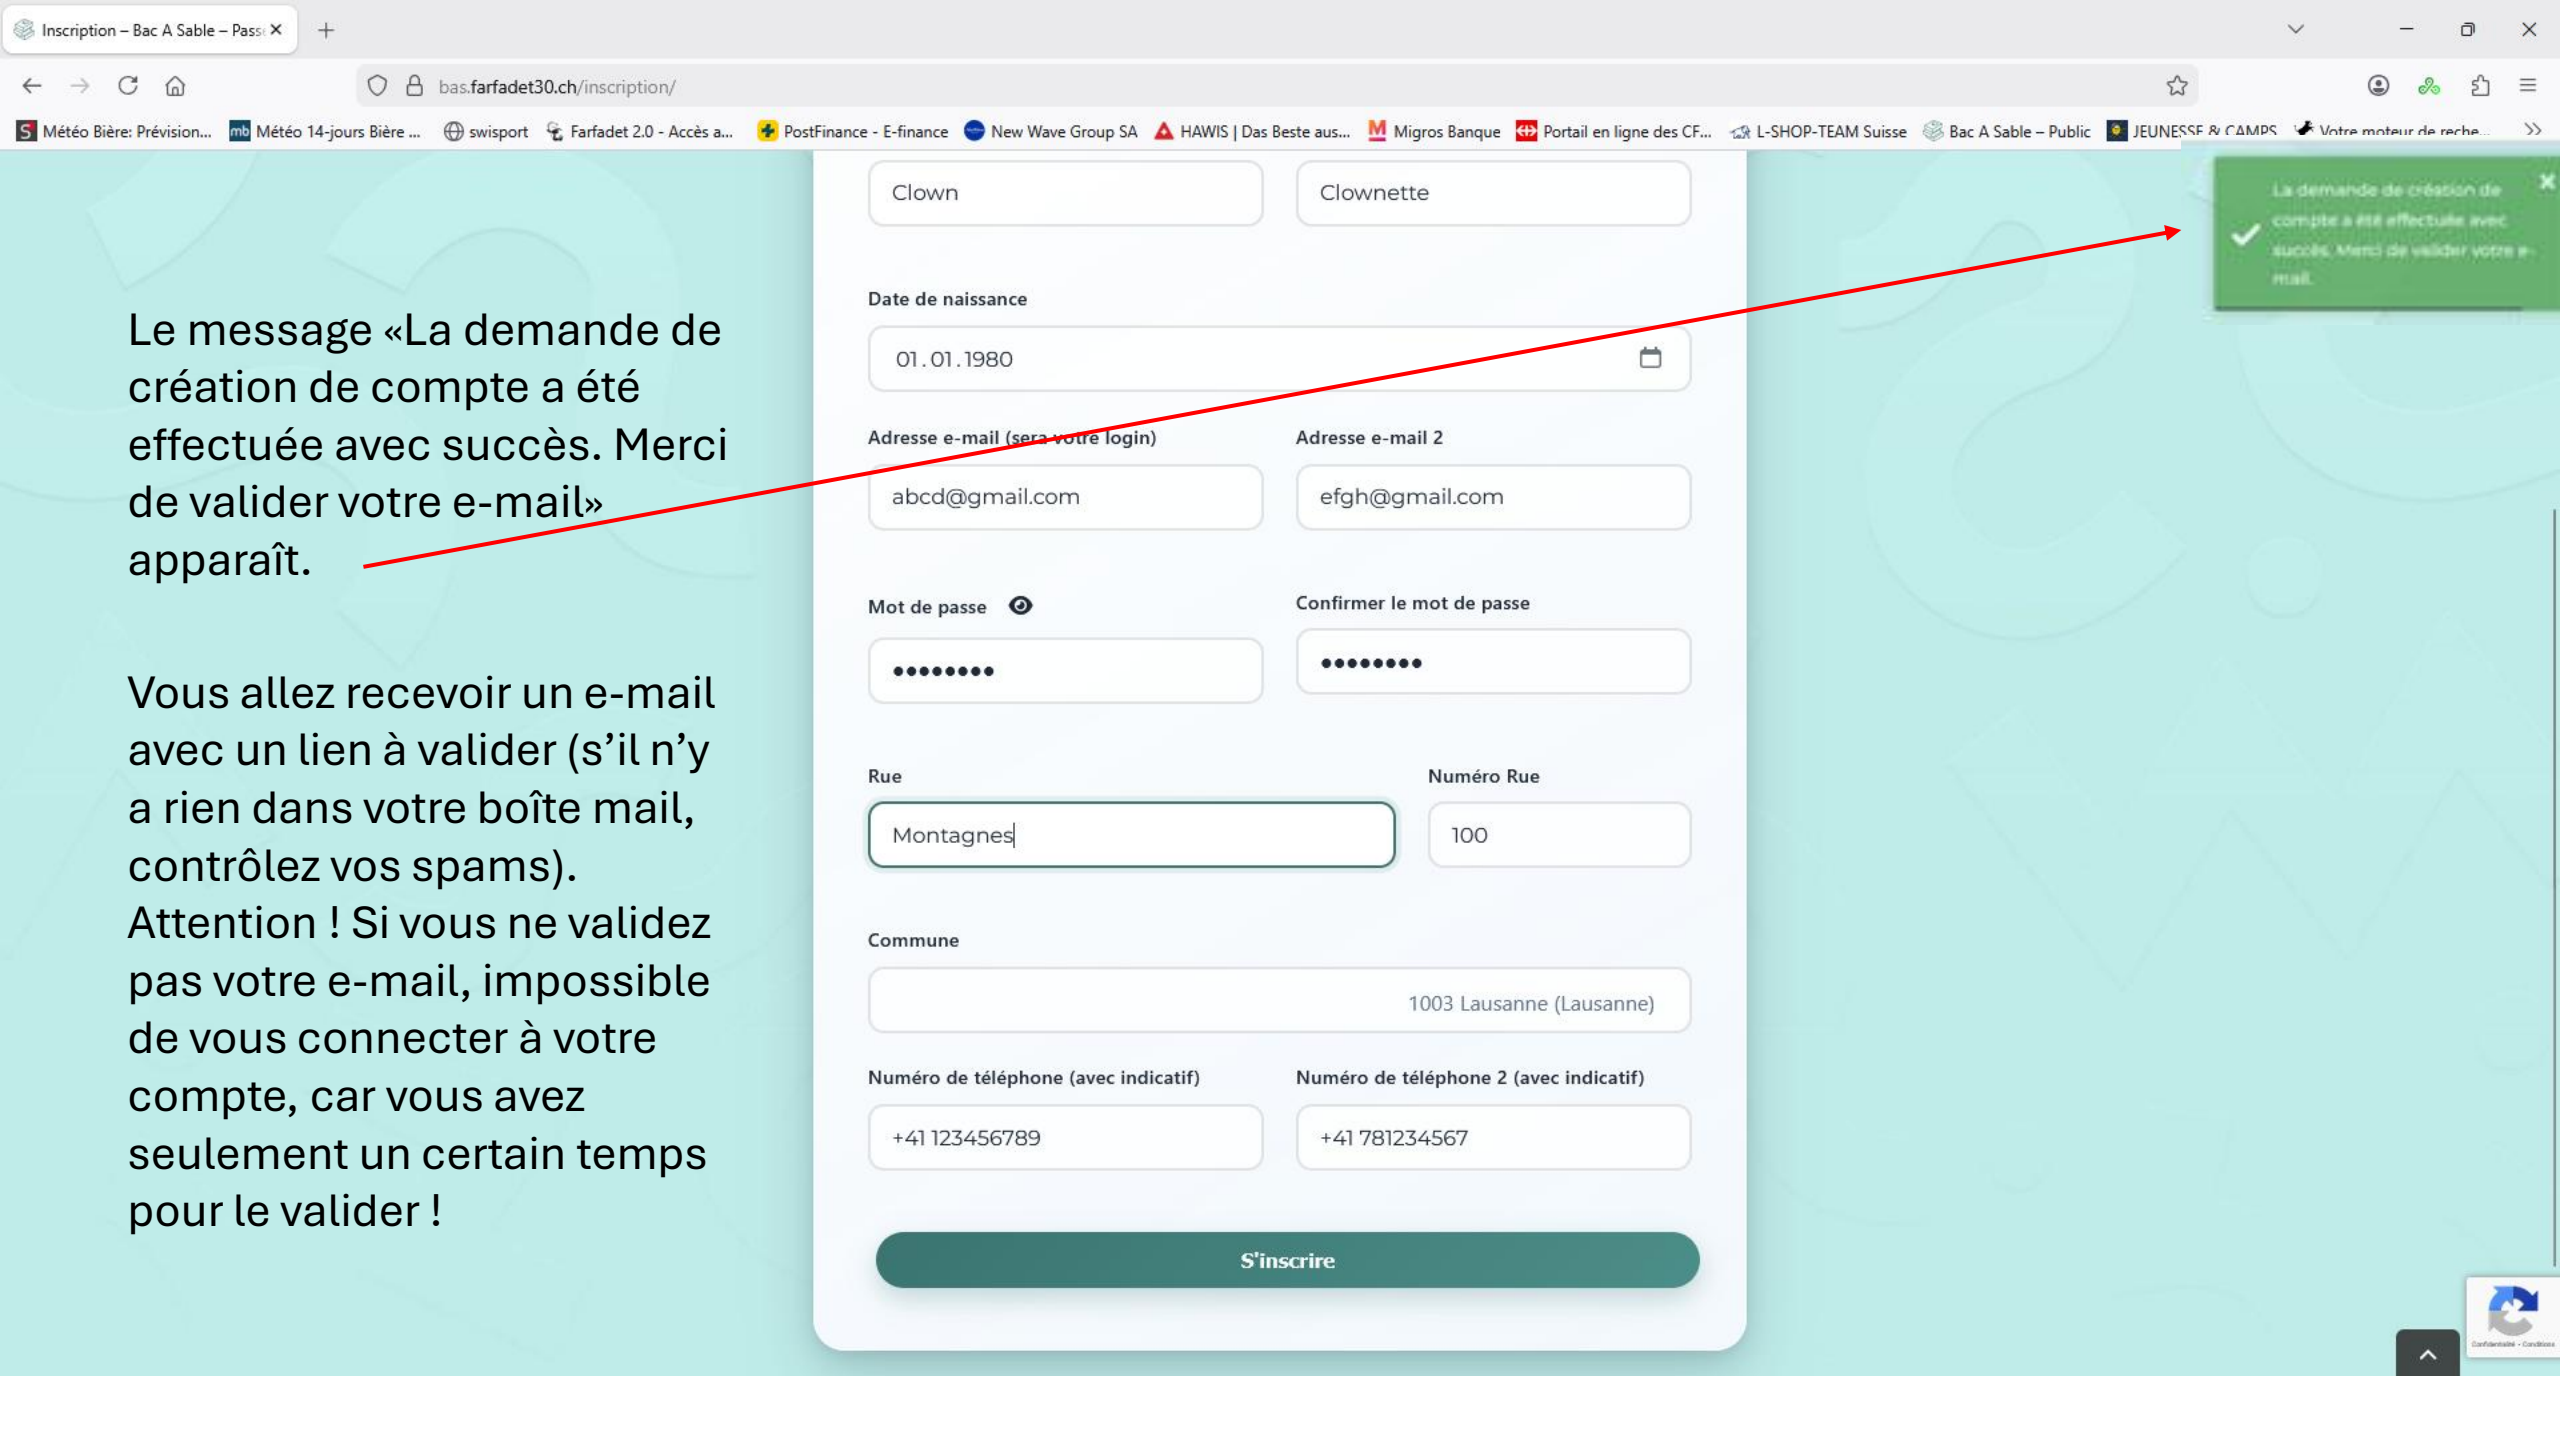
Inscription – Bac A Sable – Pass ×

bas.farfadet30.ch/inscription/

Météo Bière: Prévision... Météo 14-jours Bière ... swisport Farfadet 2.0 - Accès a... PostFinance - E-finance New Wave Group SA HAWIS | Das Beste aus... Migros Banque Portail en ligne des CF... L-SHOP-TEAM Suisse Bac A Sable – Public JEUNESSE & CAMPS Votre moteur de reche...

Le message «La demande de création de compte a été effectuée avec succès. Merci de valider votre e-mail» apparaît.

Vous allez recevoir un e-mail avec un lien à valider (s’il n’y a rien dans votre boîte mail, contrôlez vos spams). Attention ! Si vous ne validez pas votre e-mail, impossible de vous connecter à votre compte, car vous avez seulement un certain temps pour le valider !

Clown

Clownette

Date de naissance

01.01.1980

Adresse e-mail (sera votre login)

abcd@gmail.com

Adresse e-mail 2

efgh@gmail.com

Mot de passe

••••••••

Confirmer le mot de passe

••••••••

Rue

Montagnes

Numéro Rue

100

Commune

1003 Lausanne (Lausanne)

Numéro de téléphone (avec indicatif)

+41 123456789

Numéro de téléphone 2 (avec indicatif)

+41 781234567

S'inscrire

La demande de création de compte a été effectuée avec succès. Merci de valider votre e-mail.